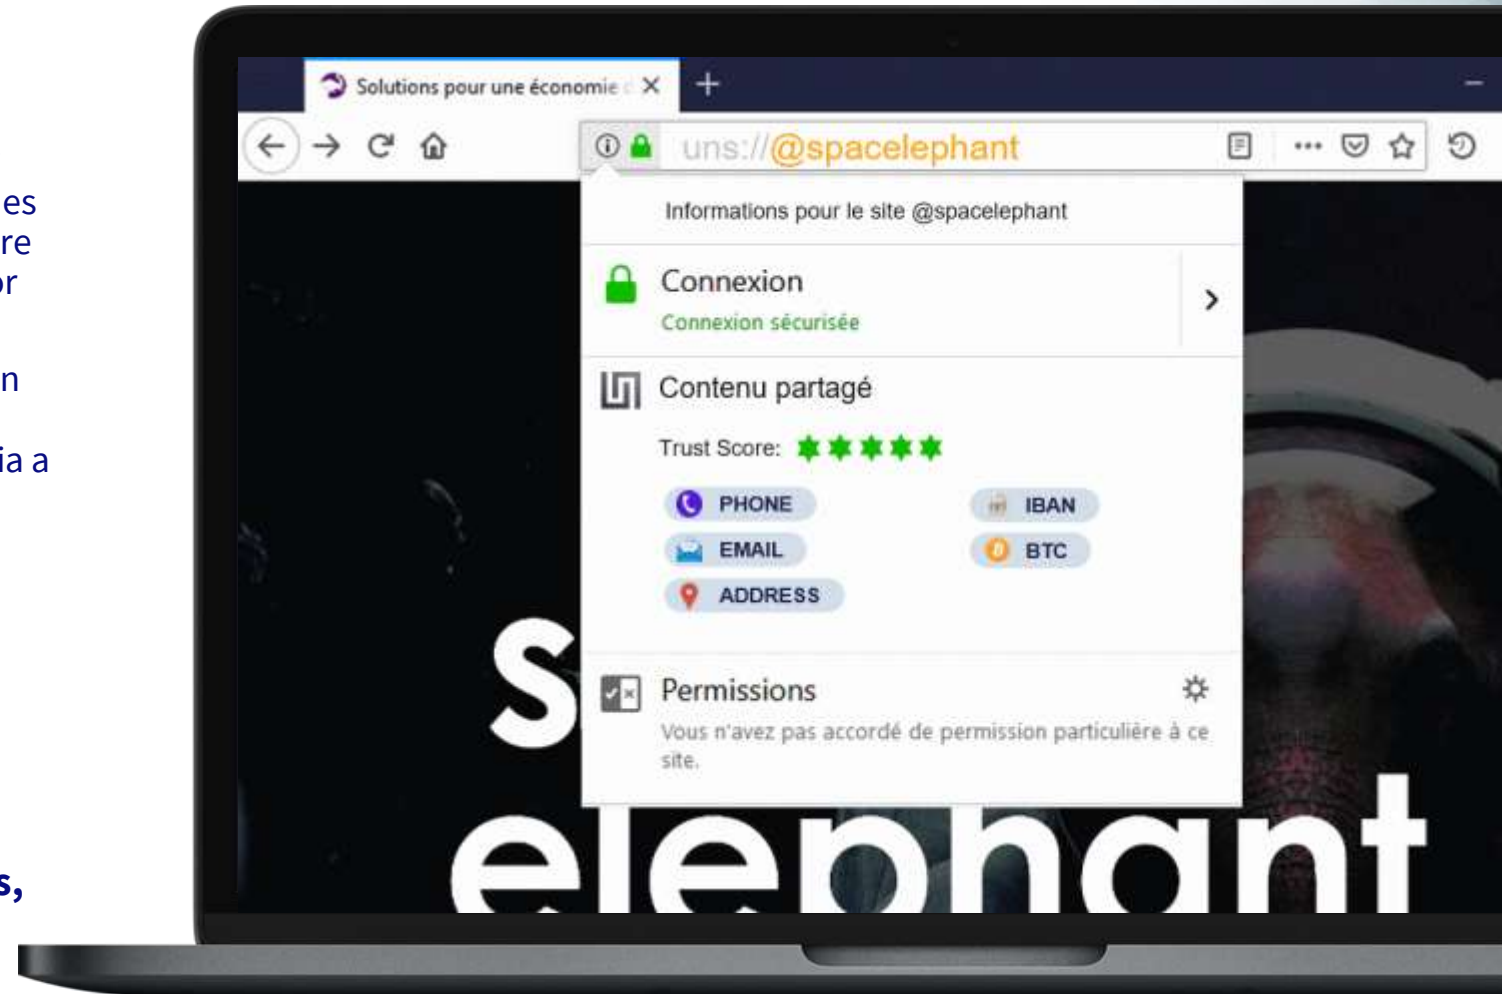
es
re
r

n

ia a

s,

Solutions pour une économie

uns://@spacelephant

Informations pour le site @spacelephant

Connexion
Connexion sécurisée

Contenu partagé

Trust Score:

PHONE
IBAN
EMAIL
BTC
ADDRESS

Permissions
Vous n'avez pas accordé de permission particulière à ce site.

S
elephant